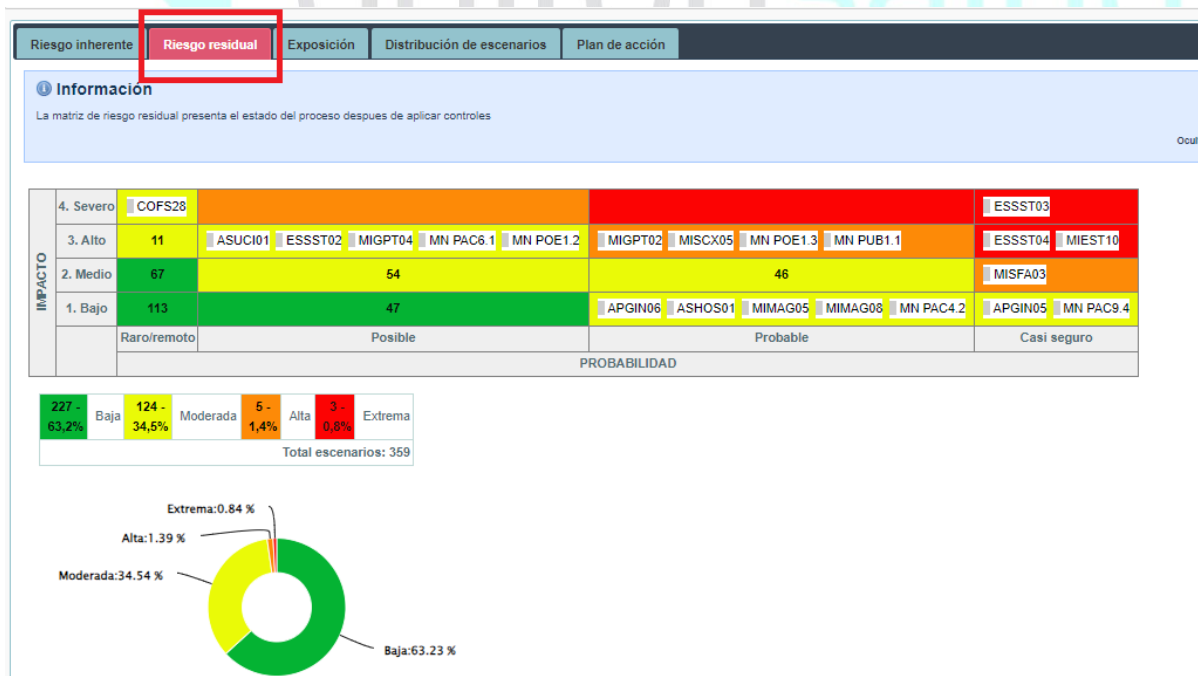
Riesgo inherente | Riesgo residual | Exposición | Distribución de escenarios | Plan de acción

Información

La matriz de riesgo residual presenta el estado del proceso despues de aplicar controles

Ocul

| IMPACTO | | | | | |
|---|---|---|---|---|---|
| | 4. Severo | COFS28 | | | ESSST03 |
| | 3. Alto | 11 | ASUCI01 ESSST02 MIGPT04 MN PAC6.1 MN POE1.2 | MIGPT02 MISCX05 MN POE1.3 MN PUB1.1 | ESSST04 MIEST10 |
| | 2. Medio | 67 | 54 | 46 | MISFA03 |
| | 1. Bajo | 113 | 47 | APGIN06 ASHOS01 MIMAG05 MIMAG08 MN PAC4.2 | APGIN05 MN PAC9.4 |
| | | Raro/remoto | Posible | Probable | Casi seguro |
| | | PROBABILIDAD | | | |

| 227 - 63,2% | Baja | 124 - 34,5% | Moderada | 5 - 1,4% | Alta | 3 - 0,8% | Extrema |
|---|---|---|---|---|---|---|---|
| Total escenarios: 359 | | | | | | | |

Extrema:0.84 %
Alta:1.39 %
Moderada:34.54 %
Baja:63.23 %